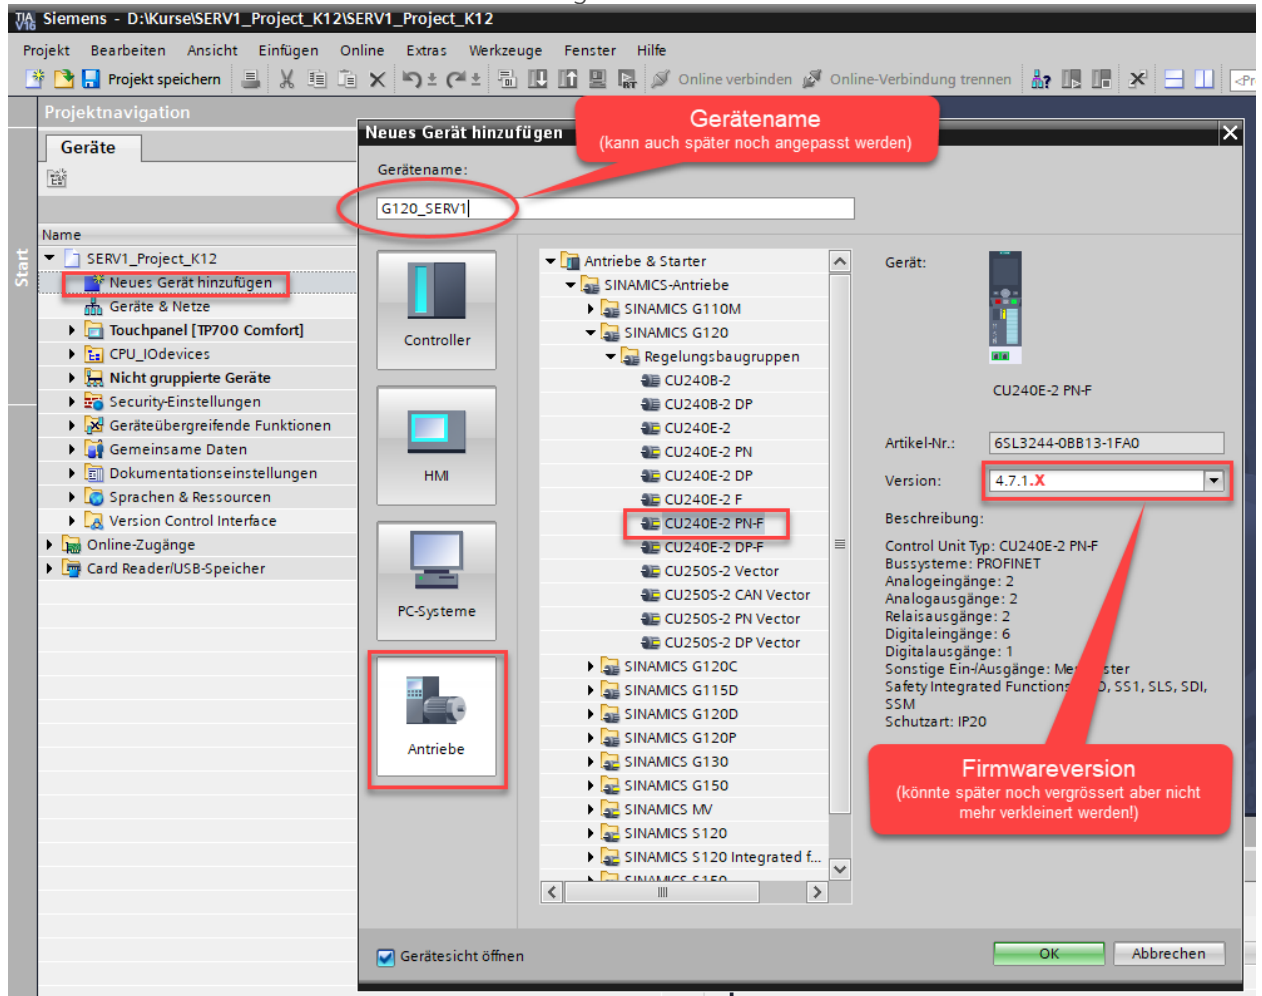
TIA V16 Siemens - D:\Kurse\SERV1_Project_K12\SERV1_Project_K12

Projekt Bearbeiten Ansicht Einfügen Online Extras Werkzeuge Fenster Hilfe

Projekt speichern Online verbinden Online-Verbindung trennen <Pr

Projektnavigation

Geräte

Start

Name

SERV1_Project_K12
Neues Gerät hinzufügen
Geräte & Netze
Touchpanel [TP700 Comfort]
CPU_IOdevices
Nicht gruppierte Geräte
Security-Einstellungen
Geräteübergreifende Funktionen
Gemeinsame Daten
Dokumentationseinstellungen
Sprachen & Ressourcen
Version Control Interface
Online-Zugänge
Card Reader/USB-Speicher

Neues Gerät hinzufügen

Gerätename
(kann auch später noch angepasst werden)

Gerätename:

G120_SERV1

Controller

HMI

PC-Systeme

Antriebe

Antriebe & Starter
SINAMICS-Antriebe
SINAMICS G110M
SINAMICS G120
Regelungsbaugruppen
CU240B-2
CU240B-2 DP
CU240E-2
CU240E-2 PN
CU240E-2 DP
CU240E-2 F
CU240E-2 PN-F
CU240E-2 DP-F
CU250S-2 Vector
CU250S-2 CAN Vector
CU250S-2 PN Vector
CU250S-2 DP Vector
SINAMICS G120C
SINAMICS G115D
SINAMICS G120D
SINAMICS G120P
SINAMICS G130
SINAMICS G150
SINAMICS MV
SINAMICS S120
SINAMICS S120 Integrated f...
SINAMICS S150

Gerät:

CU240E-2 PN-F

Artikel-Nr.: 6SL3244-0BB13-1FA0

Version: 4.7.1.X

Beschreibung:

Control Unit Typ: CU240E-2 PN-F
Bussysteme: PROFINET
Analogeingänge: 2
Analogausgänge: 2
Relaisausgänge: 2
Digitaleingänge: 6
Digitalausgänge: 1
Sonstige Ein-/Ausgänge: Me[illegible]ster
Safety Integrated Functions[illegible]O, SS1, SLS, SDI, SSM
Schutzart: IP20

Firmwareversion
(könnte später noch vergrössert aber nicht mehr verkleinert werden!)

Gerätesicht öffnen

OK Abbrechen